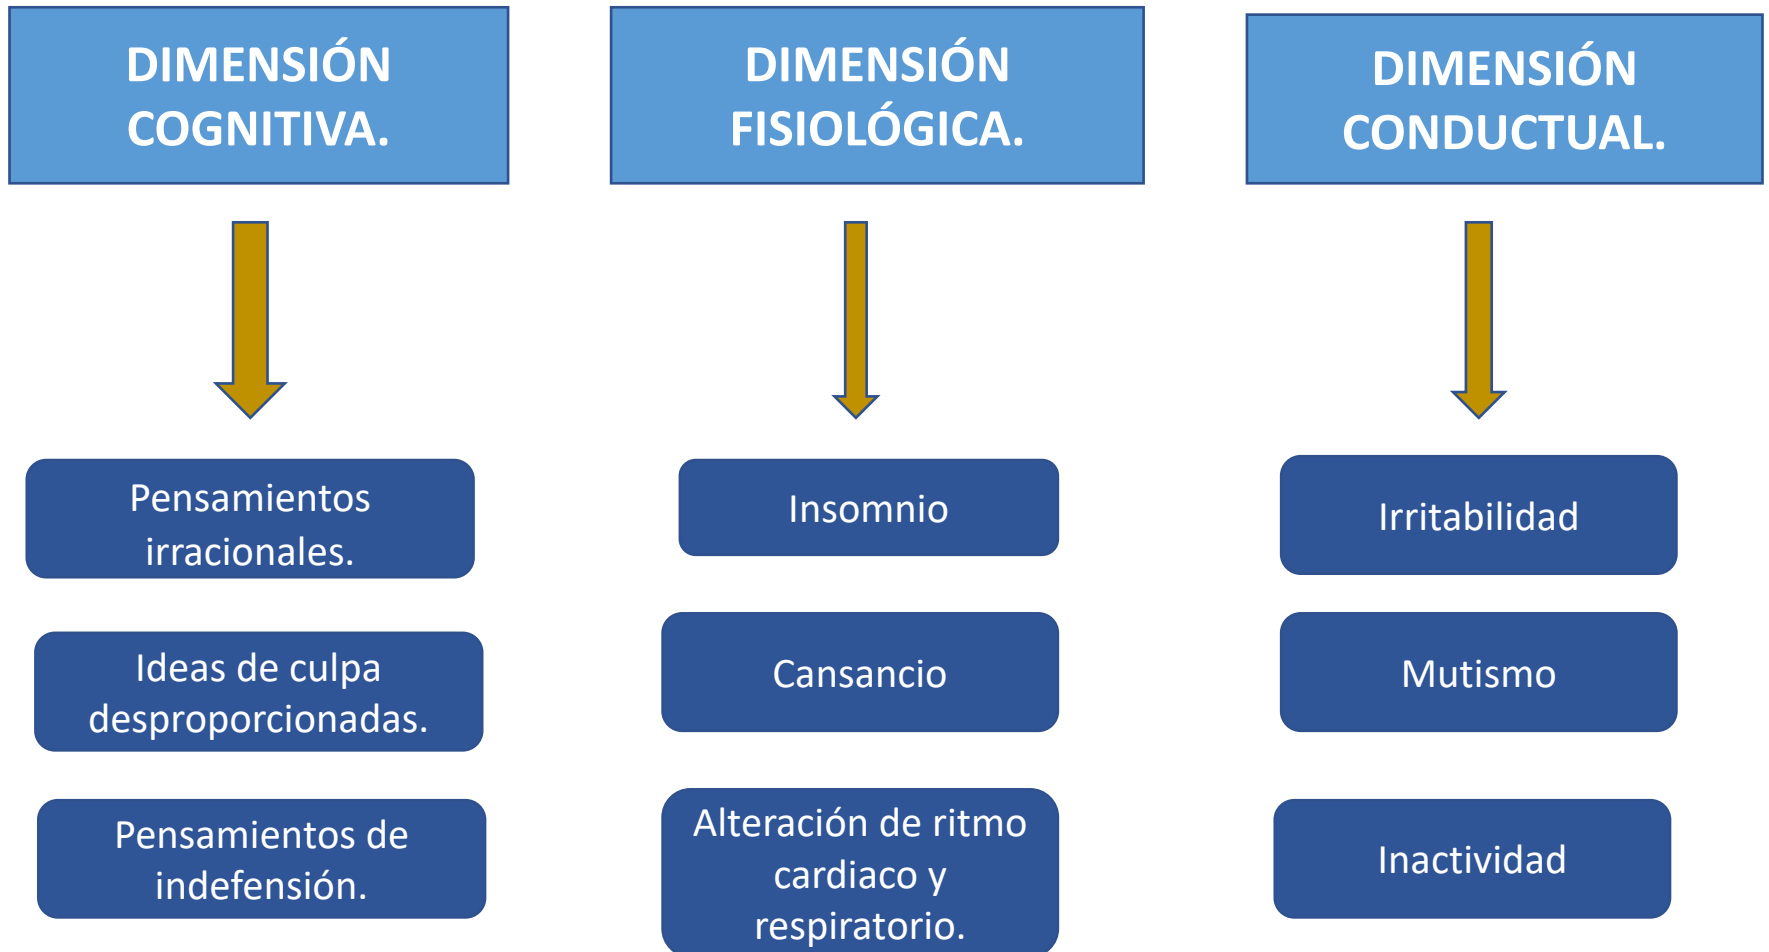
DIMENSIÓN COGNITIVA.

Pensamientos irracionales.

Ideas de culpa desproporcionadas.

Pensamientos de indefensión.

DIMENSIÓN FISIOLÓGICA.

Insomnio

Cansancio

Alteración de ritmo cardiaco y respiratorio.

DIMENSIÓN CONDUCTUAL.

Irritabilidad

Mutismo

Inactividad